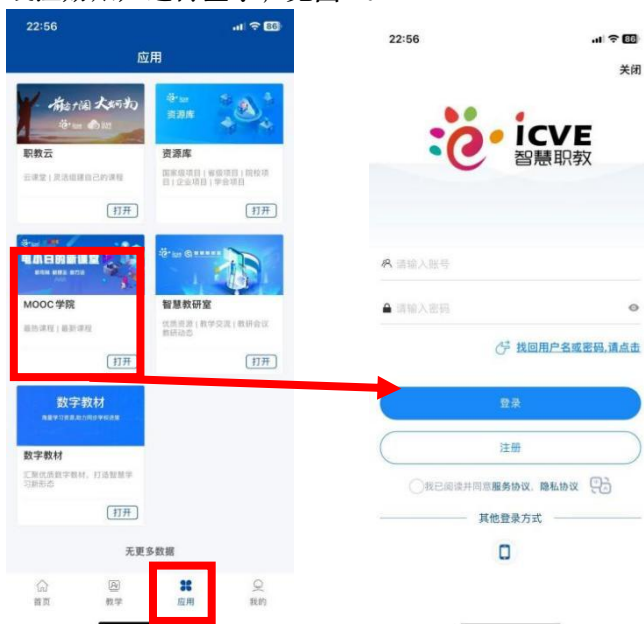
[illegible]

22:56

应用

职教云

云课堂 | 灵活组建自己的课程

打开

资源库

资源库

国家级项目 | 省级项目 | 院校项目 | 企业项目 | 学会项目

打开

MOOC学院

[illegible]

打开

智慧教研室

优质资源 | 教学交流 | 教研会议 教研动态

打开

数字教材

数字教材

汇聚优质数字教材，打造智慧学习新形态

打开

无更多数据

首页

教学

应用

我的

22:56

关闭

iCVE 智慧职教

请输入账号

请输入密码

找回用户名或密码,请点击

登录

注册

我已阅读并同意服务协议、隐私协议

其他登录方式